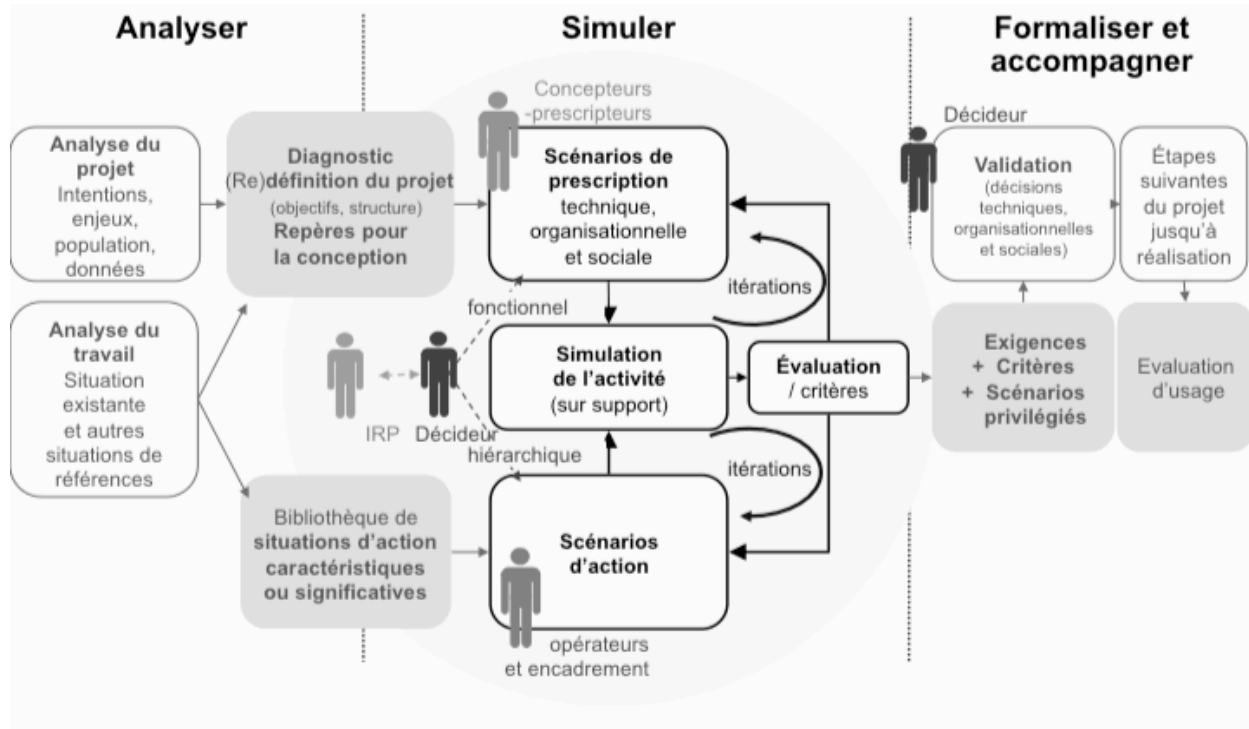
Analyser

Simuler

Formaliser et accompagner

Analyse du projet
Intentions, enjeux, population, données

Diagnostic
(Re)définition du projet
(objectifs, structure)
Repères pour la conception

Concepteurs -prescripteurs

Scénarios de prescription
technique, organisationnelle et sociale

itérations

fonctionnel

Analyse du travail
Situation existante et autres situations de références

IRP

Décideur hiérarchique

Simulation de l'activité
(sur support)

Évaluation / critères

itérations

Bibliothèque de situations d'action caractéristiques ou significatives

Scénarios d'action

opérateurs et encadrement

Décideur

Validation
(décisions techniques, organisationnelles et sociales)

Étapes suivantes du projet jusqu'à réalisation

Exigences
+ Critères
+ Scénarios privilégiés

Evaluation d'usage